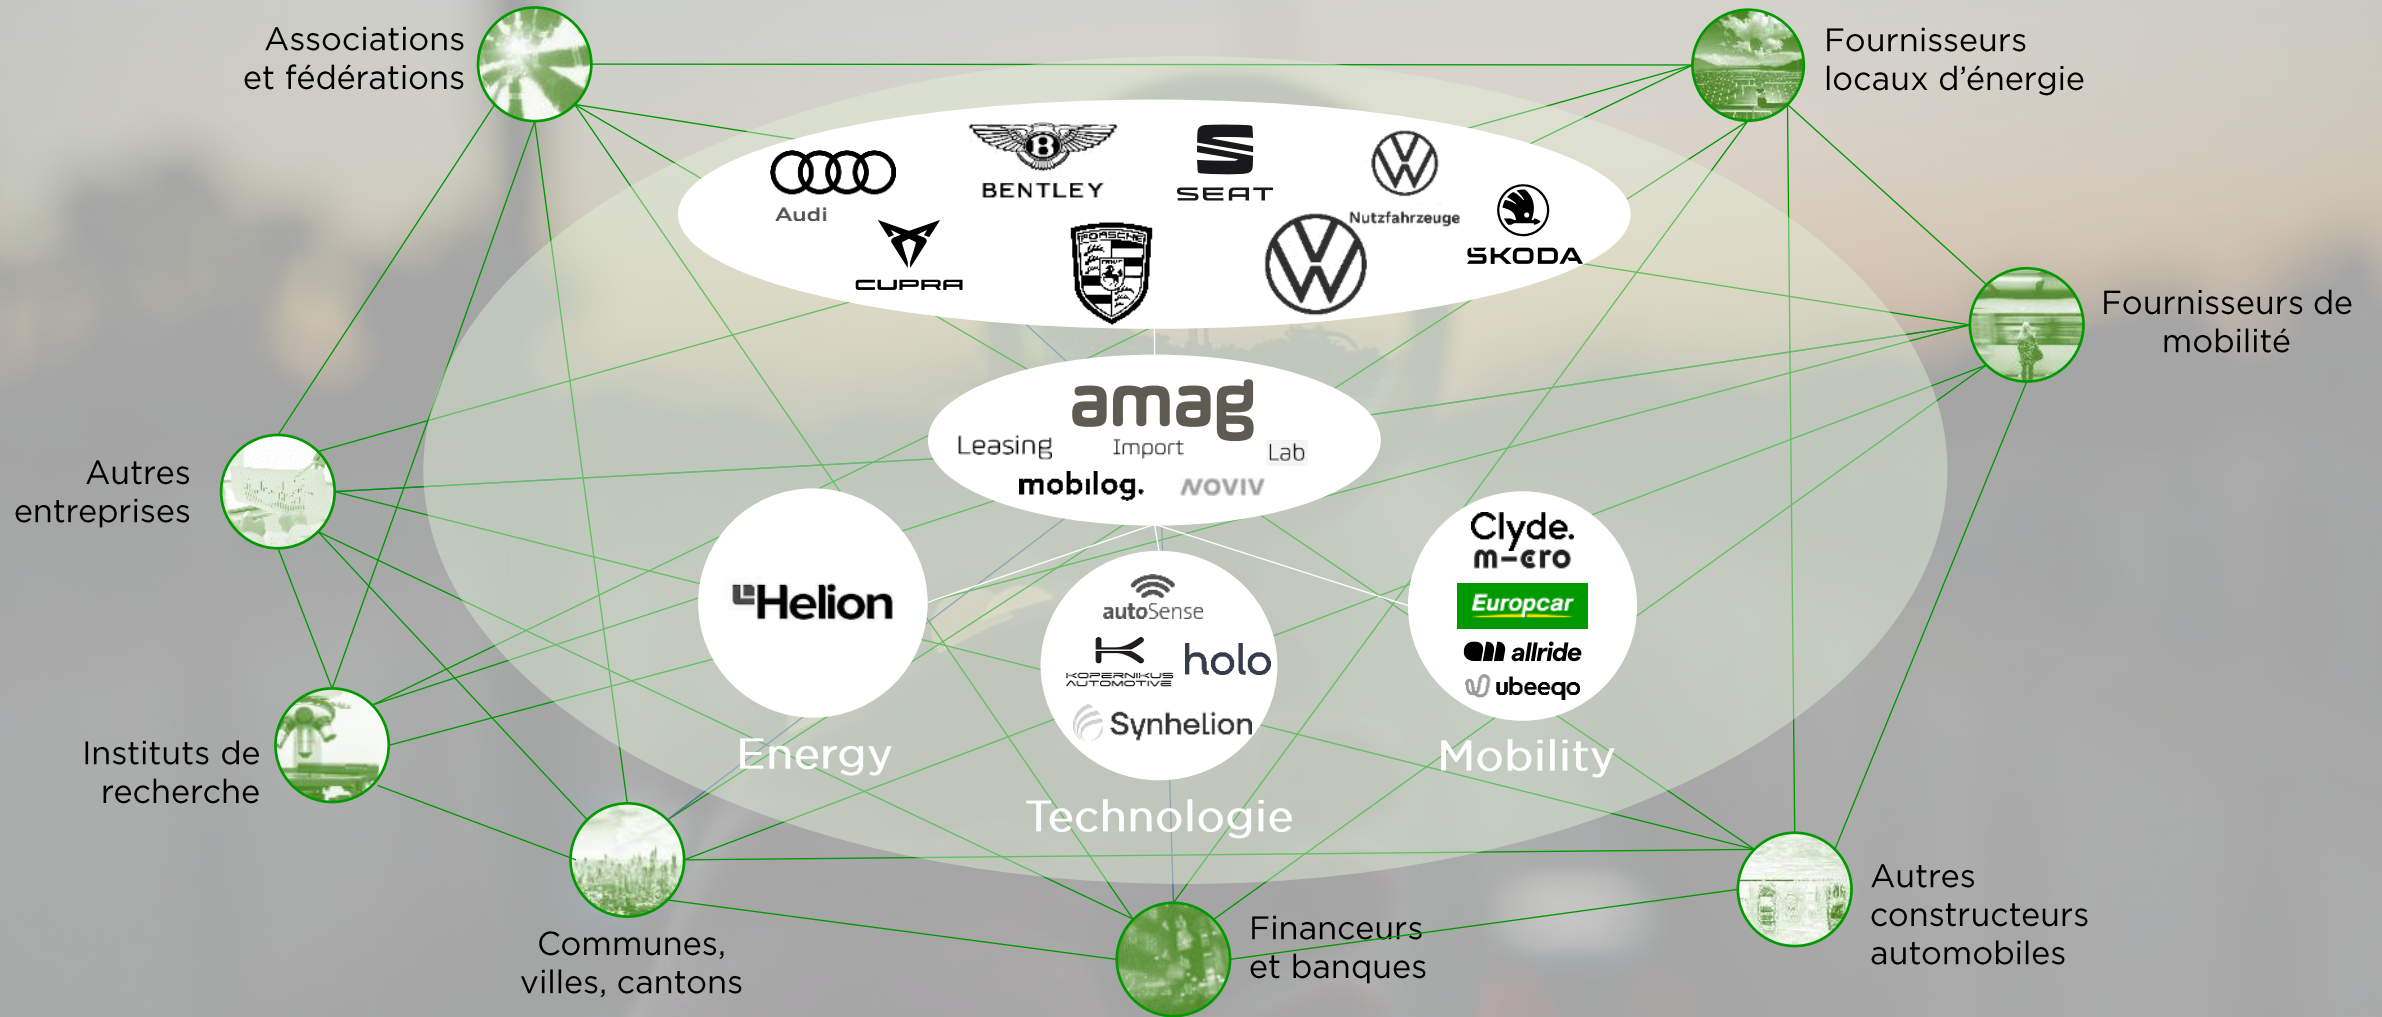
Associations et fédérations

Fournisseurs locaux d'énergie

Audi

BENTLEY

SEAT

Nutzfahrzeuge

ŠKODA

CUPRA

PORSCHE

Fournisseurs de mobilité

amag

Leasing

Import

Lab

mobilog.

NOVIV

Autres entreprises

Helion

autoSense

KOPERNIKUS AUTOMOTIVE

holo

Synhelion

Clyde.

m-cro

Europcar

allride

ubeeqo

Energy

Technologie

Mobility

Instituts de recherche

Communes, villes, cantons

Financeurs et banques

Autres constructeurs automobiles